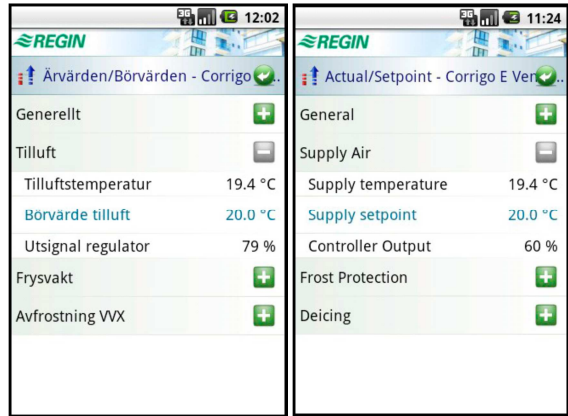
3G 12:02

REGIN

Ärvärden/Börvärden - Corrigo

Generellt

Tilluft

Tilluftstemperatur 19.4 °C

Börvärde tilluft 20.0 °C

Utsignal regulator 79 %

Frysvakt

Avfrostning VVX

3G 11:24

REGIN

Actual/Setpoint - Corrigo E Ven

General

Supply Air

Supply temperature 19.4 °C

Supply setpoint 20.0 °C

Controller Output 60 %

Frost Protection

Deicing